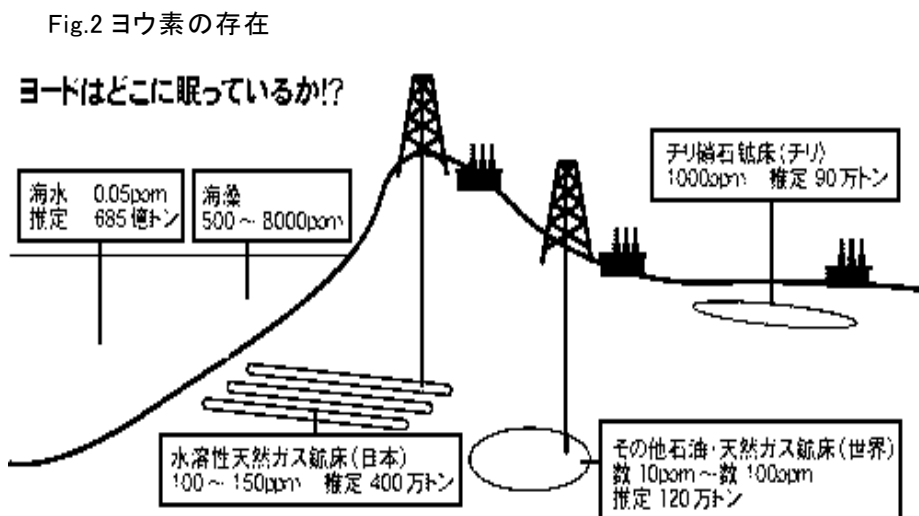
Fig.2 ヨウ素の存在

ヨードはどこに眠っているか!?

海水 0.05ppm
推定 685億トン

海藻
500～8000ppm

チリ硝石鉱床（チリ）
1000ppm 推定 90万トン

水溶性天然ガス鉱床（日本）
100～150ppm 推定 400万トン

その他石油・天然ガス鉱床（世界）
数10ppm～数100ppm
推定 120万トン